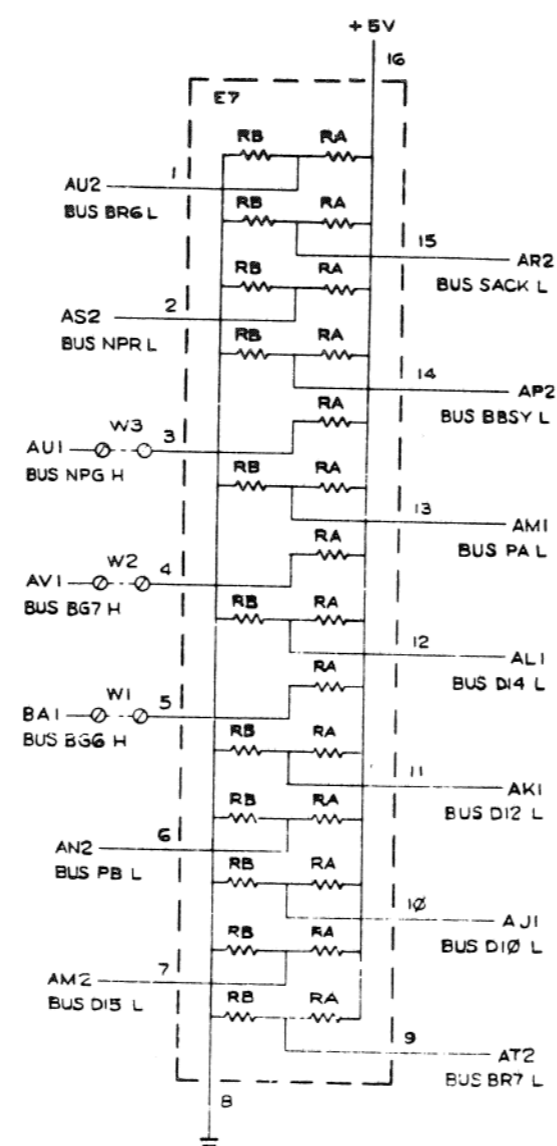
+5V
16
E7
RB RA
1
AU2
BUS BR6 L
RB RA
15
AR2
BUS SACK L
RB RA
2
AS2
BUS NPR L
RB RA
14
AP2
BUS BBSY L
RA
W3
AU1
3
BUS NPG H
RB RA
13
AM1
BUS PA L
RA
W2
AV1
4
BUS BG7 H
RB RA
12
AL1
BUS DI4 L
RA
W1
BA1
5
BUS BG6 H
RB RA
11
AK1
BUS DI2 L
RB RA
AN2
6
BUS PB L
RB RA
10
AJ1
BUS DI0 L
RB RA
AM2
7
BUS DI5 L
RB RA
9
AT2
BUS BR7 L
8